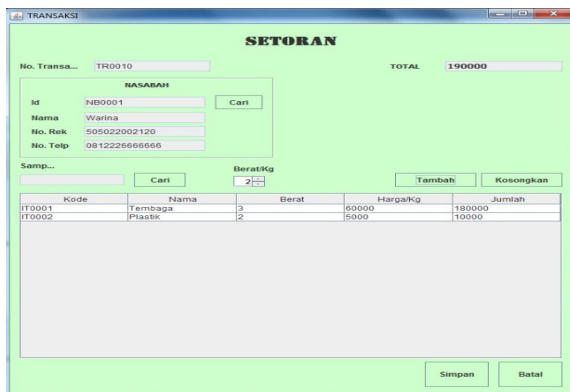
TRANSAKSI

SETORAN

No. Transa... TR0010

TOTAL 190000

NASABAH

Id NB0001 Cari

Nama Warina

No. Rek 505022002120

No. Telp 0812226666666

Samp...

Cari

Berat/Kg

2

Tambah

Kosongkan

| Kode | Nama | Berat | Harga/Kg | Jumlah |
|---|---|---|---|---|
| IT0001 | Tembaga | 3 | 60000 | 180000 |
| IT0002 | Plastik | 2 | 5000 | 10000 |

Simpan

Batal